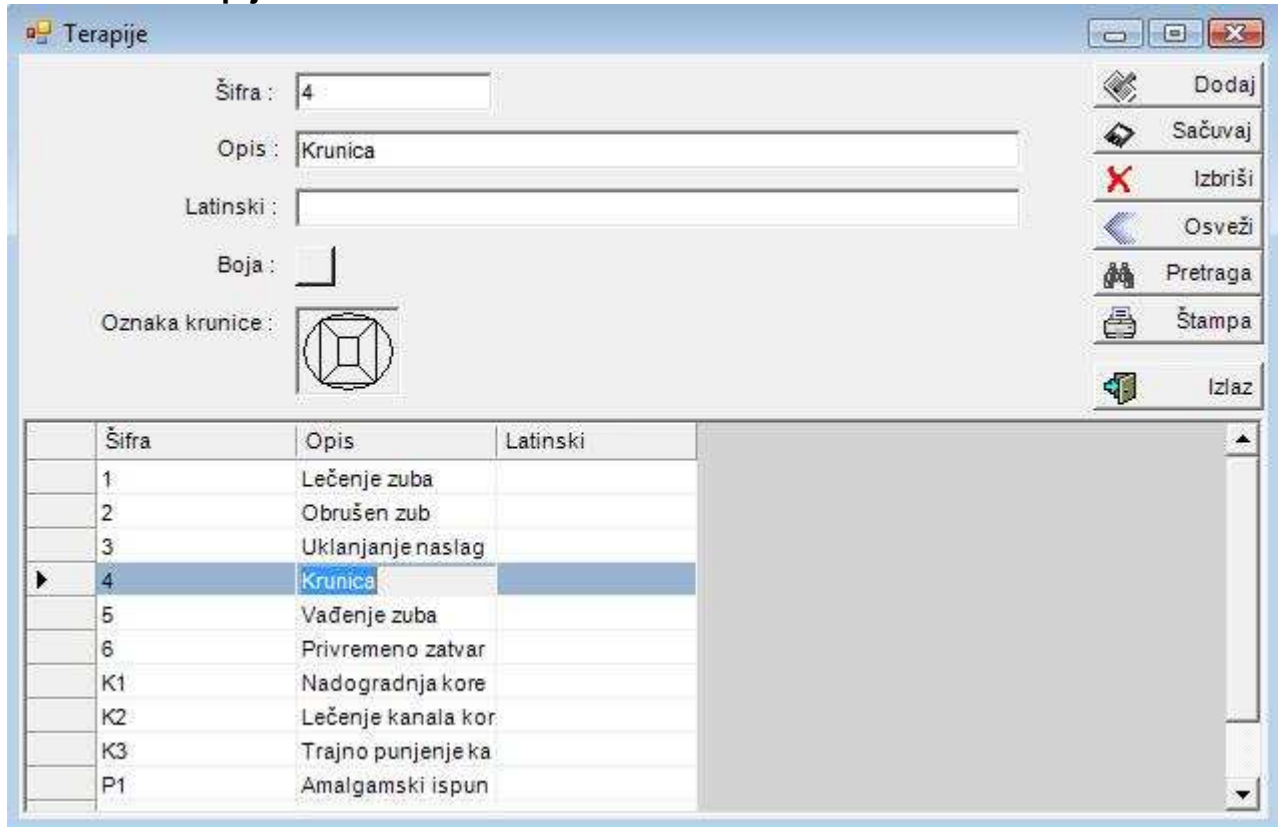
Terapije

Šifra : 4

Opis : Krunica

Latinski :

Boja :

Oznaka krunice :

Dodaj
Sačuvaj
Izbriši
Osveži
Pretraga
Štampa
Izlaz

| | Šifra | Opis | Latinski |
|---|---|---|---|
| | 1 | Lečenje zuba | |
| | 2 | Obrušen zub | |
| | 3 | Uklanjanje naslag | |
| ▸ | 4 | Krunica | |
| | 5 | Vađenje zuba | |
| | 6 | Privremeno zatvar | |
| | K1 | Nadogradnja kore | |
| | K2 | Lečenje kanala kor | |
| | K3 | Trajno punjenje ka | |
| | P1 | Amalgamski ispun | |